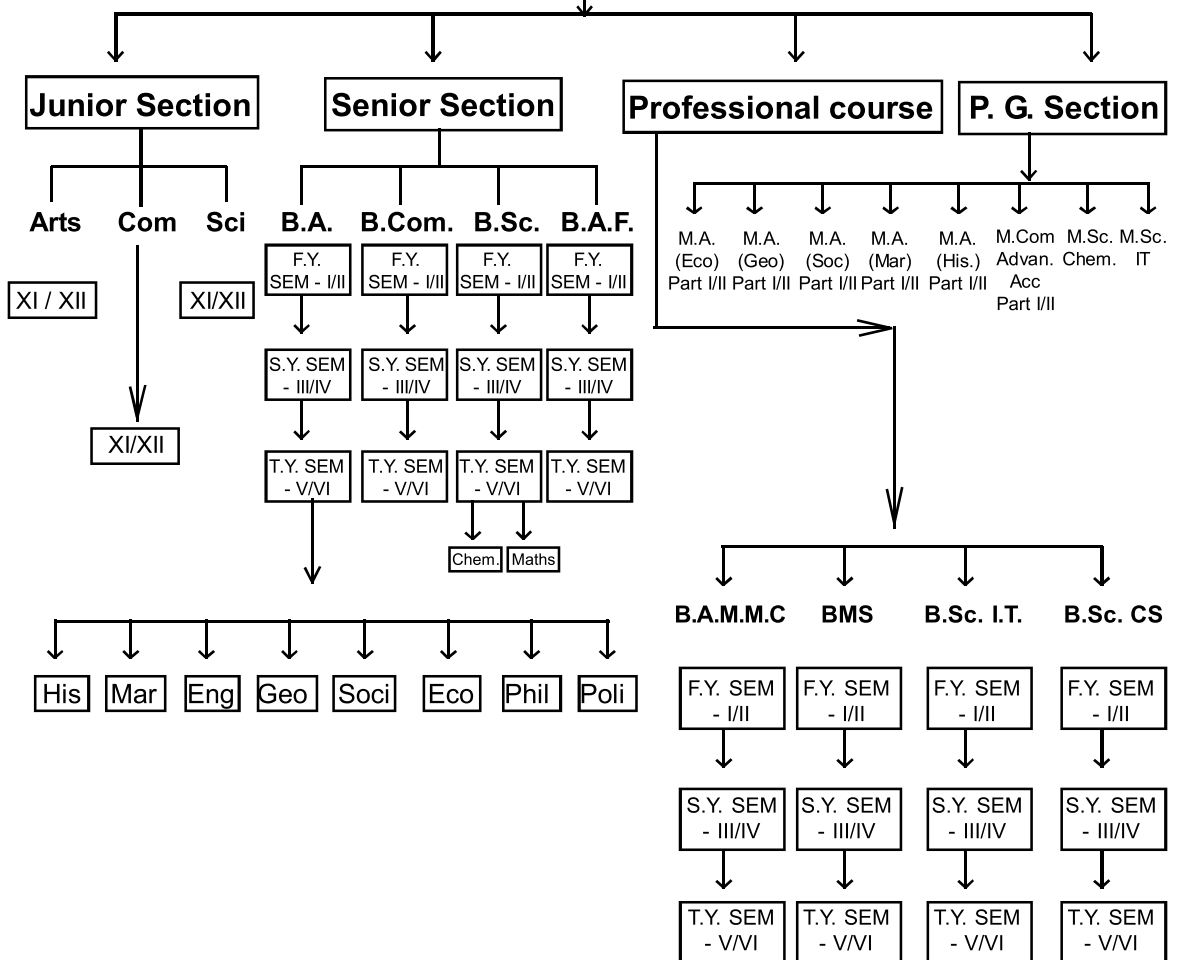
Junior Section

Senior Section

Professional course

P. G. Section

Arts Com Sci

XI / XII

XI/XII

XI/XII

B.A. B.Com. B.Sc. B.A.F.

F.Y. SEM - I/II

F.Y. SEM - I/II

F.Y. SEM - I/II

F.Y. SEM - I/II

S.Y. SEM - III/IV

S.Y. SEM - III/IV

S.Y. SEM - III/IV

S.Y. SEM - III/IV

T.Y. SEM - V/VI

T.Y. SEM - V/VI

T.Y. SEM - V/VI

T.Y. SEM - V/VI

Chem. Maths

His Mar Eng Geo Soci Eco Phil Poli

M.A. (Eco) Part I/II

M.A. (Geo) Part I/II

M.A. (Soc) Part I/II

M.A. (Mar) Part I/II

M.A. (His.) Part I/II

M.Com Advan. Acc Part I/II

M.Sc. Chem.

M.Sc. IT

B.A.M.M.C BMS B.Sc. I.T. B.Sc. CS

F.Y. SEM - I/II

F.Y. SEM - I/II

F.Y. SEM - I/II

F.Y. SEM - I/II

S.Y. SEM - III/IV

S.Y. SEM - III/IV

S.Y. SEM - III/IV

S.Y. SEM - III/IV

T.Y. SEM - V/VI

T.Y. SEM - V/VI

T.Y. SEM - V/VI

T.Y. SEM - V/VI